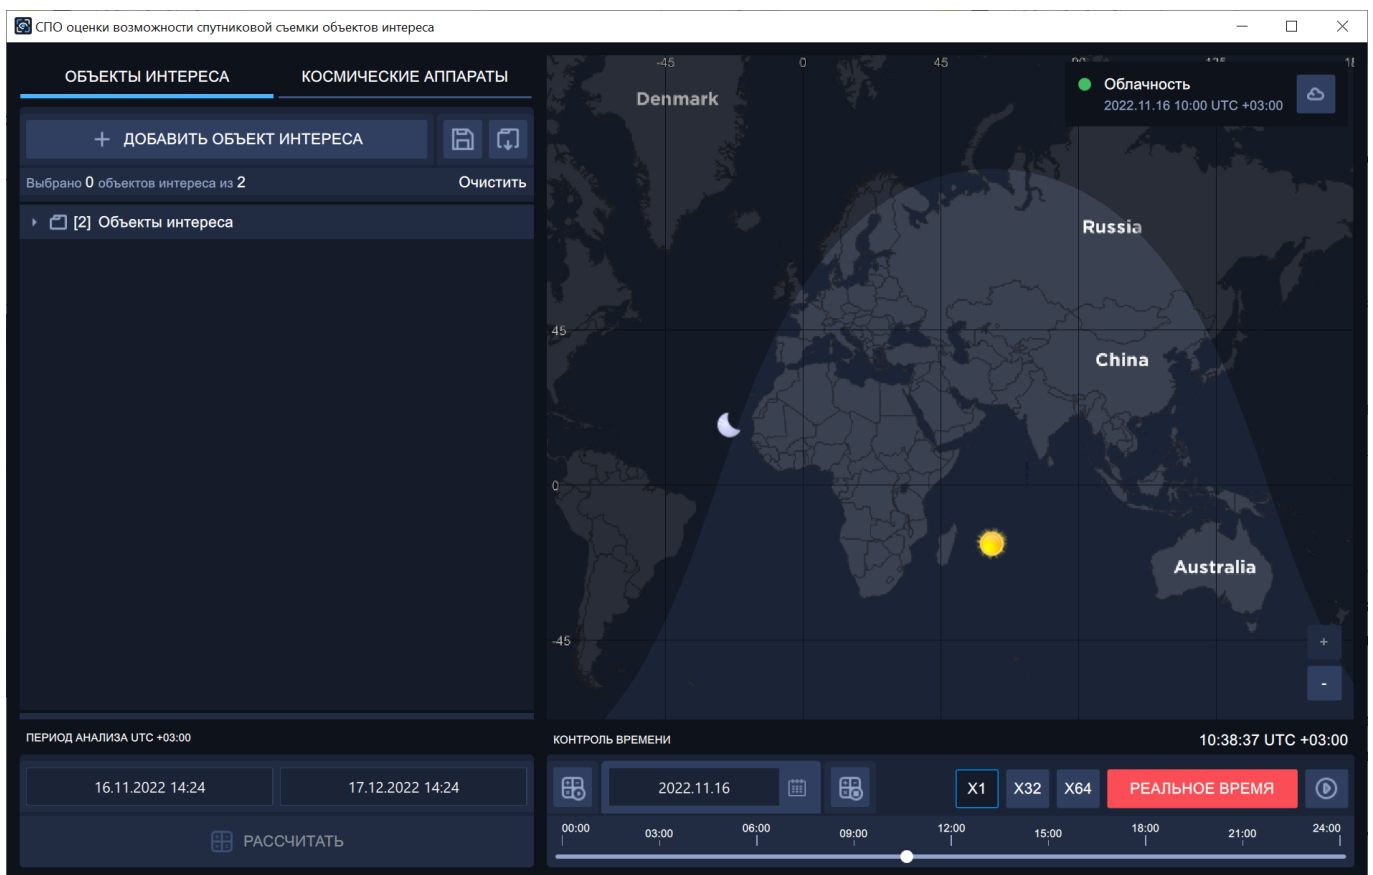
СПО оценки возможности спутниковой съемки объектов интереса

ОБЪЕКТЫ ИНТЕРЕСА
КОСМИЧЕСКИЕ АППАРАТЫ

+ ДОБАВИТЬ ОБЪЕКТ ИНТЕРЕСА

Выбрано 0 объектов интереса из 2
Очистить

[2] Объекты интереса

ПЕРИОД АНАЛИЗА UTC +03:00

16.11.2022 14:24
17.12.2022 14:24

РАССЧИТАТЬ

-45
0
45
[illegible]
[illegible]
Denmark
Облачность
2022.11.16 10:00 UTC +03:00
Russia
45
China
0
Australia
-45
+
-

КОНТРОЛЬ ВРЕМЕНИ
10:38:37 UTC +03:00

2022.11.16
X1
X32
X64
РЕАЛЬНОЕ ВРЕМЯ

00:00
03:00
06:00
09:00
12:00
15:00
18:00
21:00
24:00